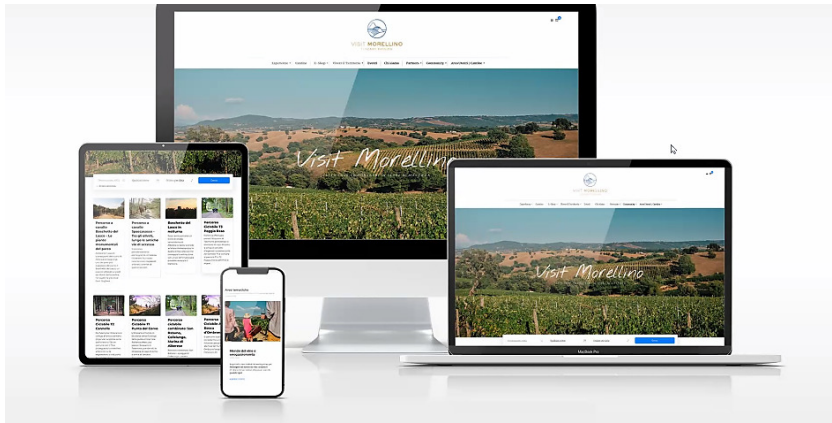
VISIT MORELLINO

Visit Morellino

Visit Morellino

Percorso a cavallo Bosco del Leccio - Le grandi escursioni del parco

Percorso a cavallo Spaccasasso - Torgalvistiti, lungo le antiche vie di arrivare

Boschetto del Lasco in mattinata

Percorso Ciclabile FS Poggio Rosa

Percorso Ciclabile 92 Giannella

Percorso Ciclabile 91 Ruota del Sasso

Percorso ciclabile combinato San Donato, Collecchio, Vasche di Albinia

Percorso Ciclabile di Sasso d'Ombrone

MacBook Pro